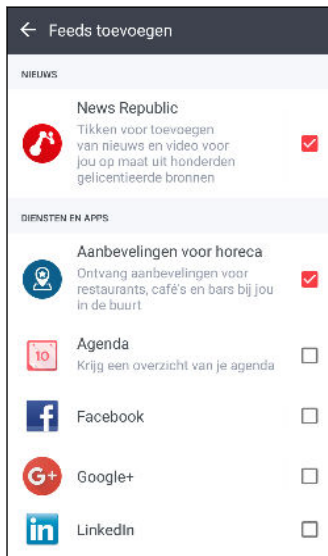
← Feeds toevoegen

NIEUWS

News Republic
Tikken voor toevoegen van nieuws en video voor jou op maat uit honderden gelicentieerde bronnen

DIENSTEN EN APPS

Aanbevelingen voor horeca
Ontvang aanbevelingen voor restaurants, café's en bars bij jou in de buurt

10

Agenda
Krijg een overzicht van je agenda

f

Facebook

G+

Google+

in

LinkedIn